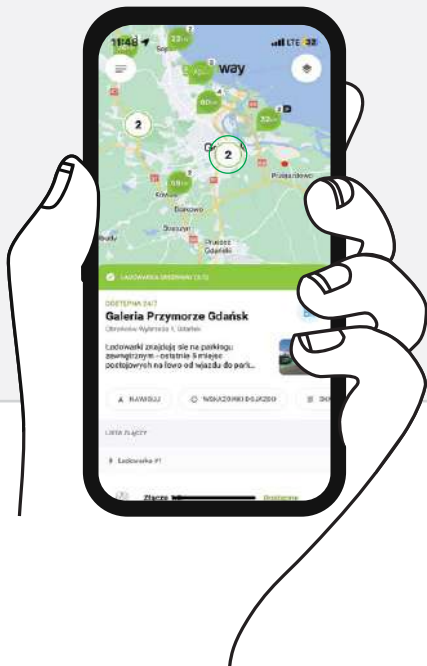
11:48
LTE 32
way
2
2
22
8
2
Pruszcz Gdański
LADOWARKA DOSTĘPNA
DOSTĘPNA 24/7
Galeria Przymorze Gdańsk
Obrońców Wybrzeża 1, Gdańsk
Ładowarki znajdują się na parkingu zewnętrznym - ostatnie 5 miejsc postojowych na lewo od wjazdu do park...
NAWIGUJ
WSKAZÓWKI DOJAZDU
LISTA ZŁĄCZY
Ładowarka #1
Złącze
Dostępne